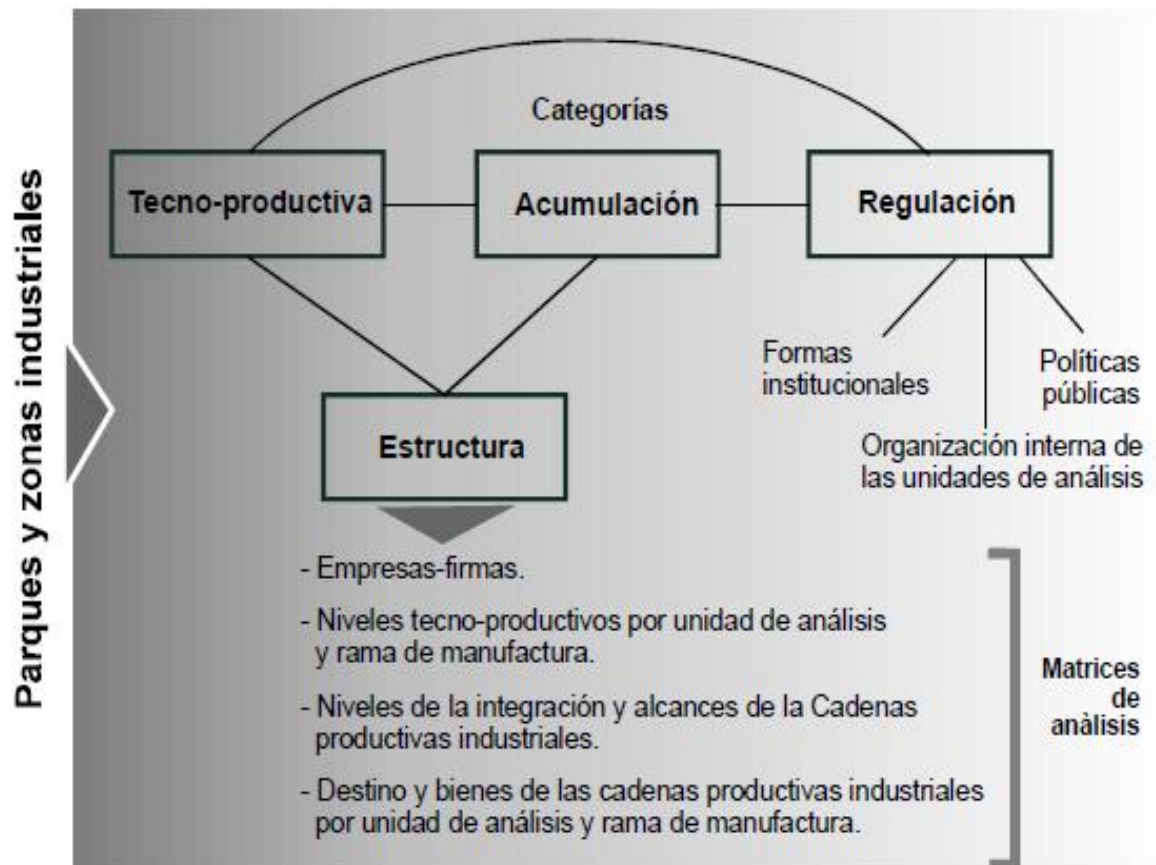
Parques y zonas industriales

Categorías

Tecno-productiva

Acumulación

Regulación

Formas institucionales

Políticas públicas

Organización interna de las unidades de análisis

Estructura

- Empresas-firmas.

- Niveles tecno-productivos por unidad de análisis y rama de manufactura.

- Niveles de la integración y alcances de la Cadenas productivas industriales.

- Destino y bienes de las cadenas productivas industriales por unidad de análisis y rama de manufactura.

Matrices de anàlisis